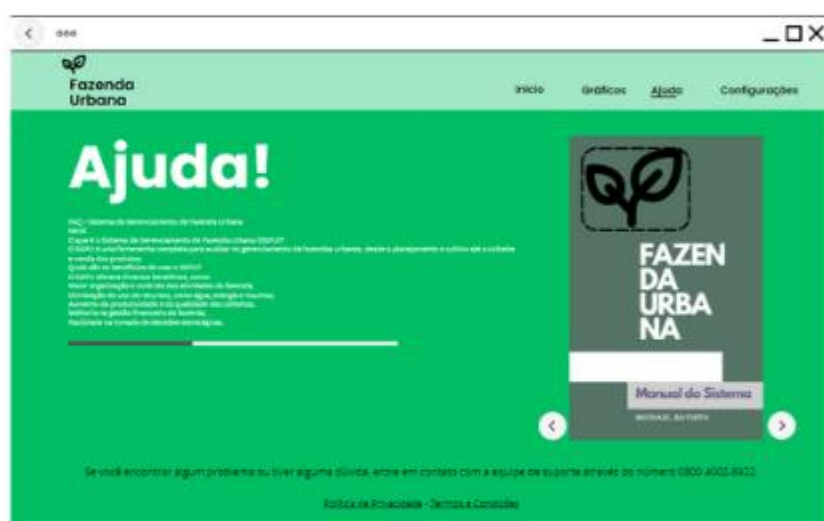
Fazenda Urbana

Início Gráficos Ajuda Configurações

Ajuda!

FAQ - Sistema de Gerenciamento de Fazenda Urbana
Geral
O que é o Sistema de Gerenciamento de Fazenda Urbana (SGFU)?
O SGFU é uma ferramenta completa para auxiliar no gerenciamento de fazendas urbanas, desde o planejamento e cultivo até a colheita e venda dos produtos.
Quais são os benefícios de usar o SGFU?
O SGFU oferece diversos benefícios, como:
Maior organização e controle das atividades da fazenda.
Otimização do uso de recursos, como água, energia e insumos.
Aumento da produtividade e da qualidade das colheitas.
Melhoria na gestão financeira da fazenda.
Facilidade na tomada de decisões estratégicas.

FAZENDA URBANA

Manual do Sistema

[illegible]

Se você encontrar algum problema ou tiver alguma dúvida, entre em contato com a equipe de suporte através do número 0800 4002-8922

Política de Privacidade - Termos e Condições